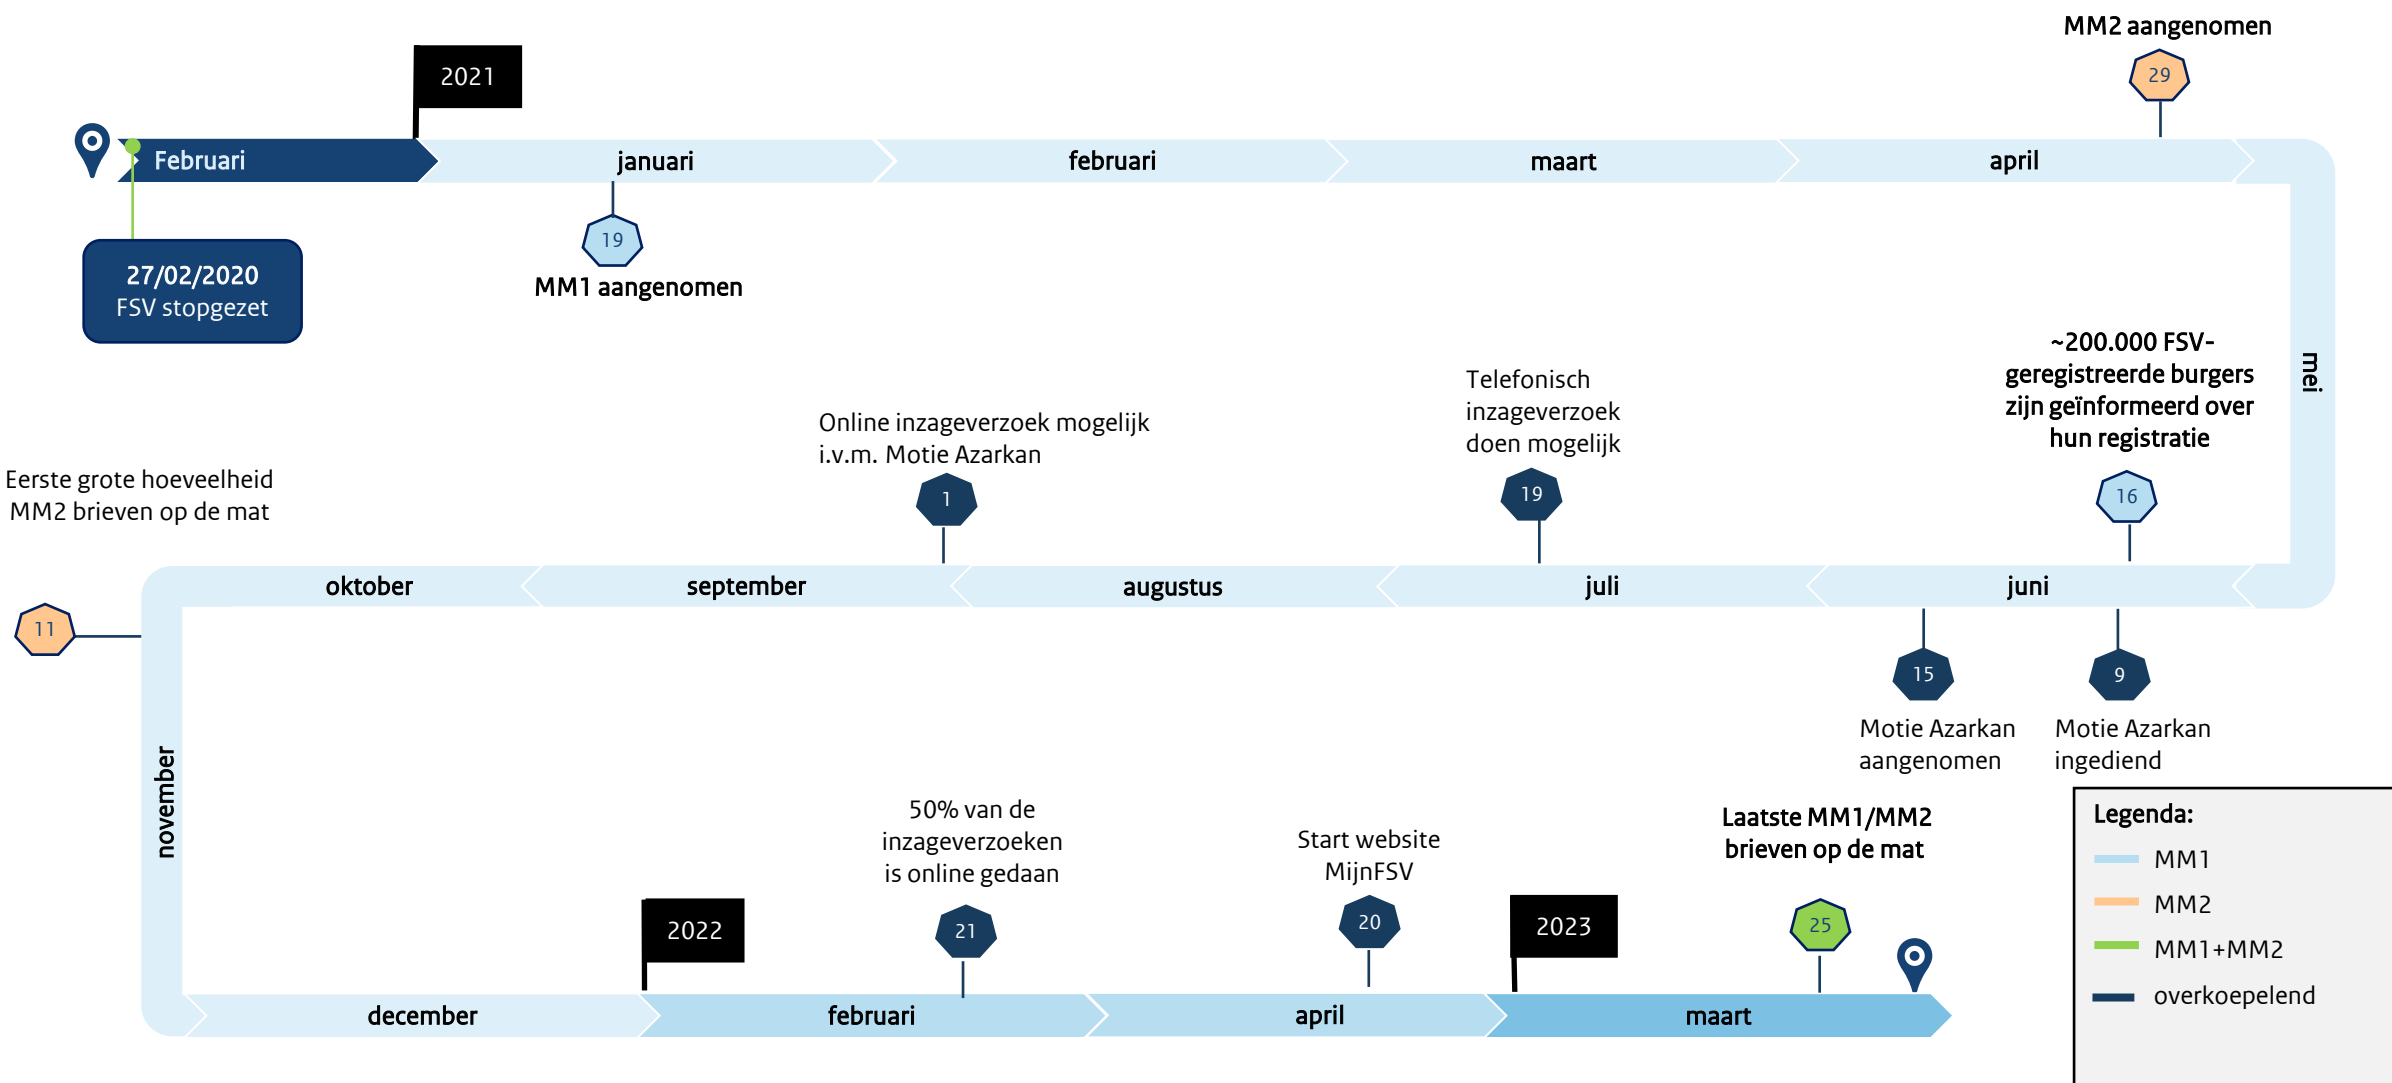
MM2 aangenomen

29

2021

Februari

januari

februari

maart

april

27/02/2020
FSV stopgezet

19

MM1 aangenomen

mei

~200.000 FSV-geregistreerde burgers zijn geïnformeerd over hun registratie

16

Telefonisch inzageverzoek doen mogelijk

19

Online inzageverzoek mogelijk i.v.m. Motie Azarkan

1

Eerste grote hoeveelheid MM2 brieven op de mat

11

oktober

september

augustus

juli

juni

15

Motie Azarkan aangenomen

9

Motie Azarkan ingediend

november

50% van de inzageverzoeken is online gedaan

21

Start website MijnFSV

20

Laatste MM1/MM2 brieven op de mat

25

2022

2023

december

februari

april

maart

Legenda:
MM1
MM2
MM1+MM2
overkoepelend